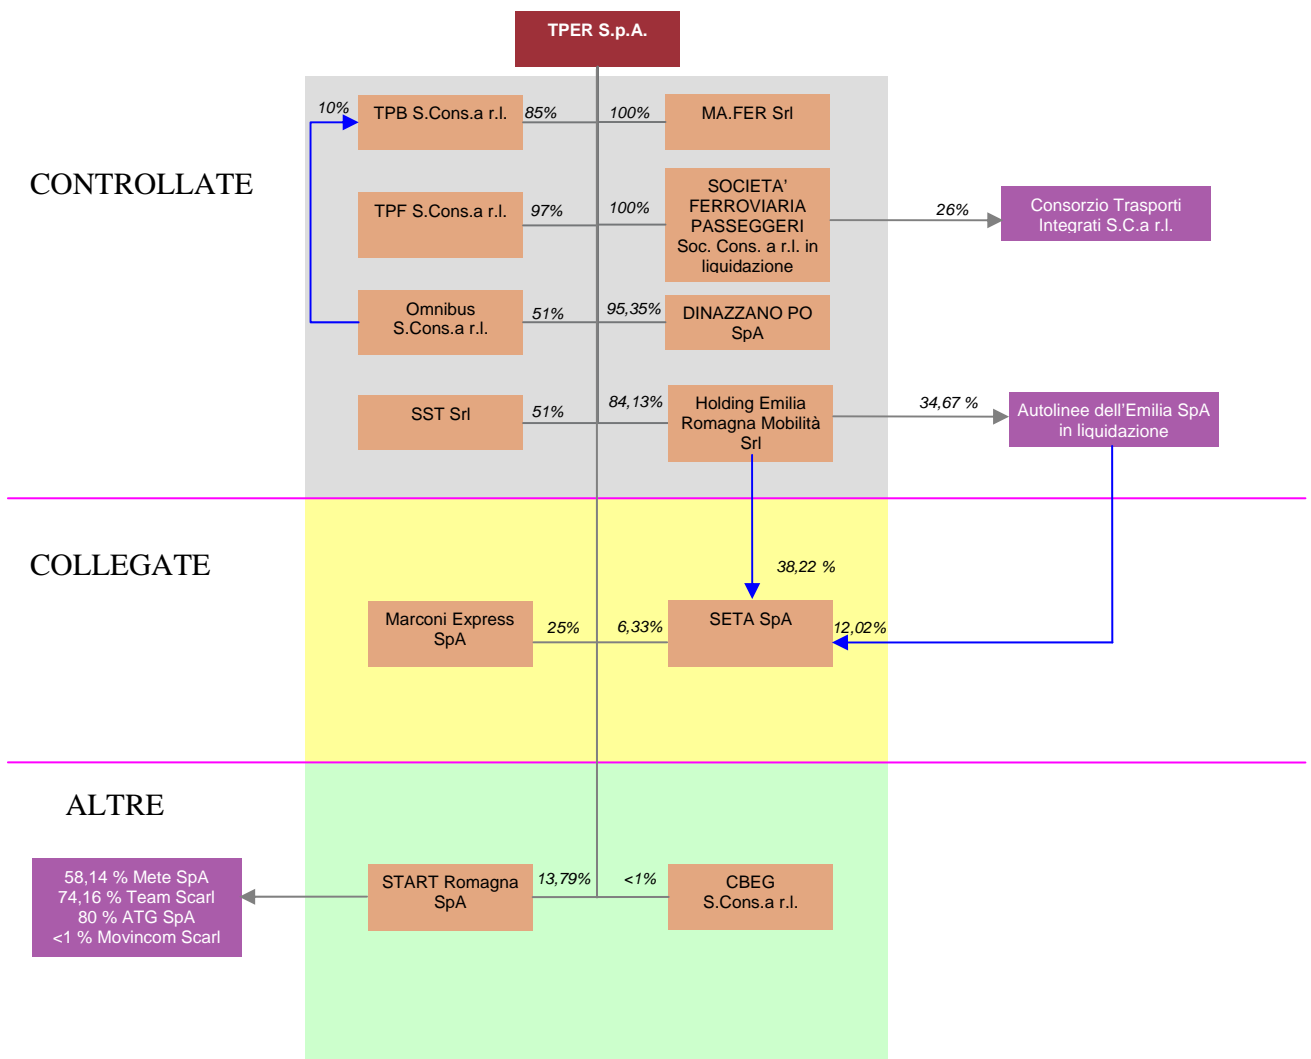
TPER S.p.A.

CONTROLLATE

10%

TPB S.Cons.a r.l.

85%

100%

MA.FER Srl

TPF S.Cons.a r.l.

97%

100%

SOCIETA' FERROVIARIA PASSEGGERI Soc. Cons. a r.l. in liquidazione

26%

Consorzio Trasporti Integrati S.C.a r.l.

Omnibus S.Cons.a r.l.

51%

95,35%

DINAZZANO PO SpA

SST Srl

51%

84,13%

Holding Emilia Romagna Mobilità Srl

34,67 %

Autolinee dell'Emilia SpA in liquidazione

COLLEGATE

38,22 %

Marconi Express SpA

25%

6,33%

SETA SpA

12,02%

ALTRE

58,14 % Mete SpA
74,16 % Team Scarl
80 % ATG SpA
<1 % Movincom Scarl

START Romagna SpA

13,79%

<1%

CBEG S.Cons.a r.l.